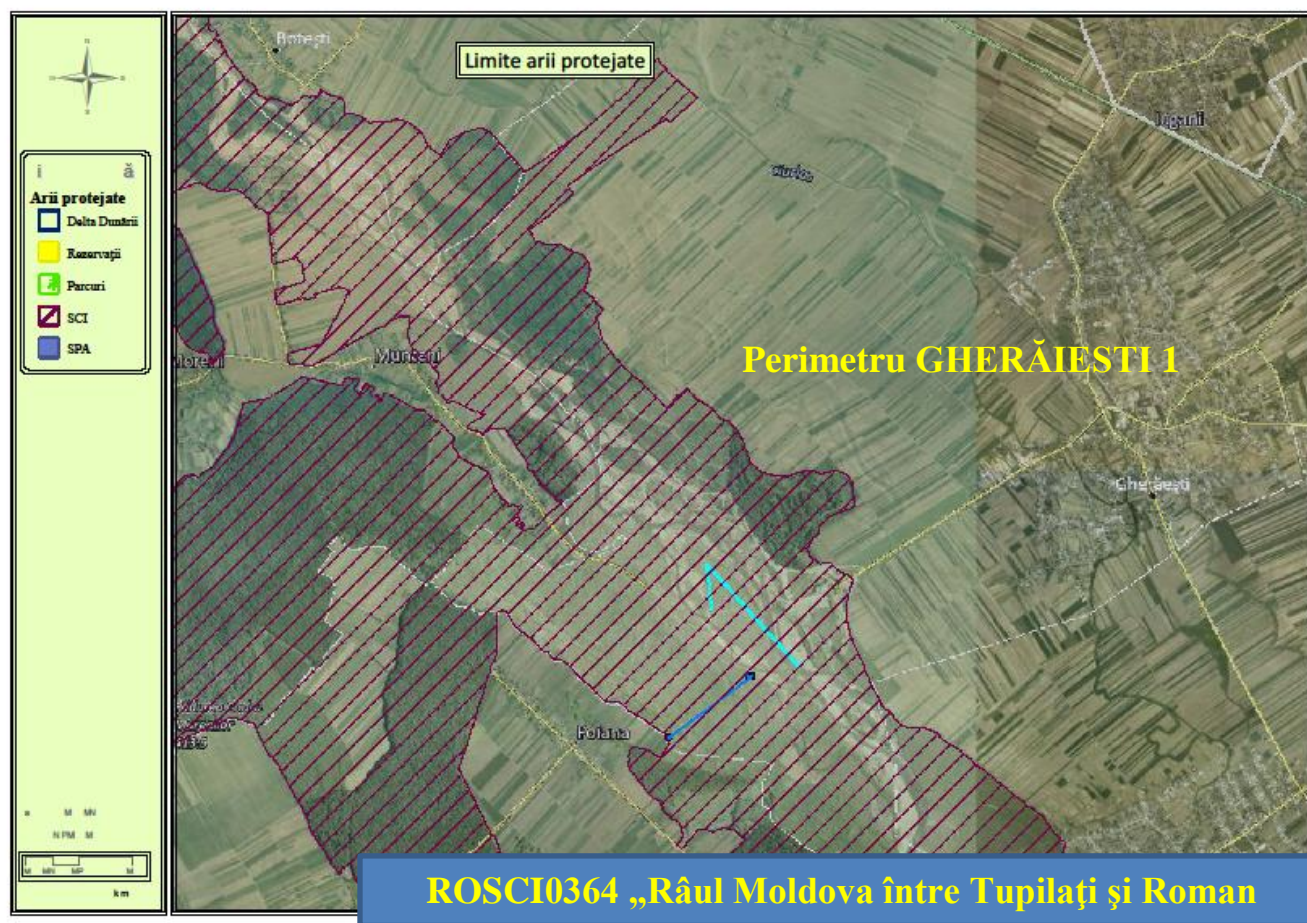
i ă
Arii protejate
Delta Dunării
Rezervații
Parcuri
SCI
SPA

km

Limite arii protejate

Botești
Ţigani
Munteni
Moreni
Gherăești
Poiana

Perimetru GHERĂIESTI 1

ROSCI0364 „Râul Moldova între Tupilaţi şi Roman